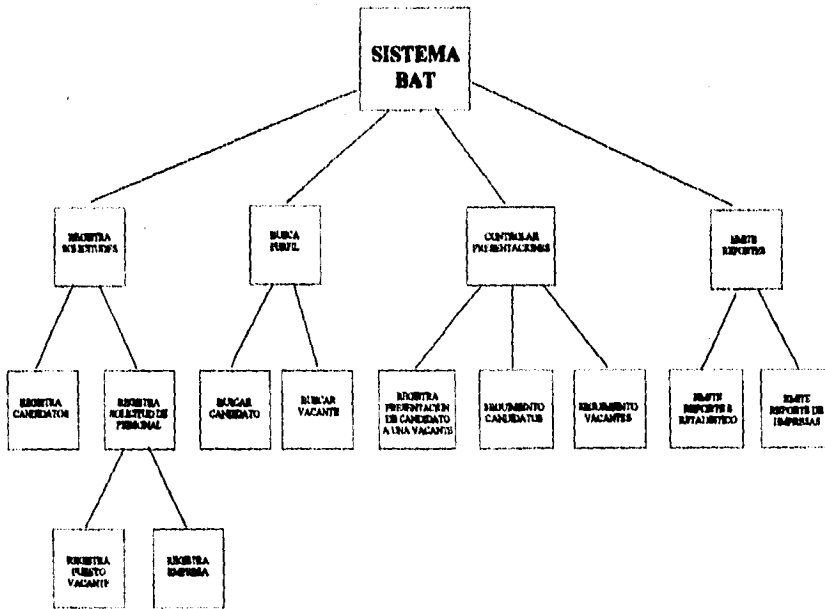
SISTEMA BAT

REGISTRA SOLICITUDES

BUSCA PERFIL

CONTROLAR PRESENTACIONES

EMITE REPORTES

REGISTRA CANDIDATOS

REGISTRA SOLICITUD DE PERSONAL

BUSCAR CANDIDATO

BUSCAR VACANTE

REGISTRA PRESENTACION DE CANDIDATO A UNA VACANTE

SEGUIMIENTO CANDIDATOS

SEGUIMIENTO VACANTES

EMITE REPORTES ESTADISTICO

EMITE REPORTE DE EMPRESAS

REGISTRA PUESTO VACANTE

REGISTRA EMPRESA